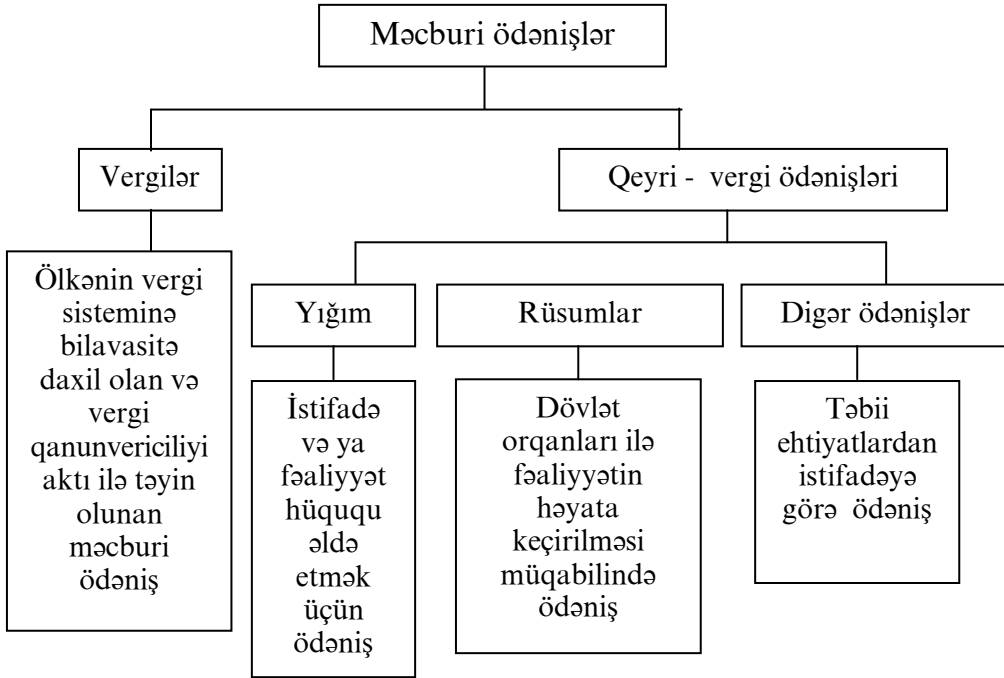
Məcburi ödənişlər

Vergilər

Qeyri - vergi ödənişləri

Ölkənin vergi sisteminə bilavasitə daxil olan və vergi qanunvericiliyi aktı ilə təyin olunan məcburi ödəniş

Yığım

Rüsumlar

Digər ödənişlər

İstifadə və ya fəaliyyət hüququ əldə etmək üçün ödəniş

Dövlət orqanları ilə fəaliyyətin həyata keçirilməsi müqabilində ödəniş

Təbii ehtiyatlardan istifadəyə görə ödəniş